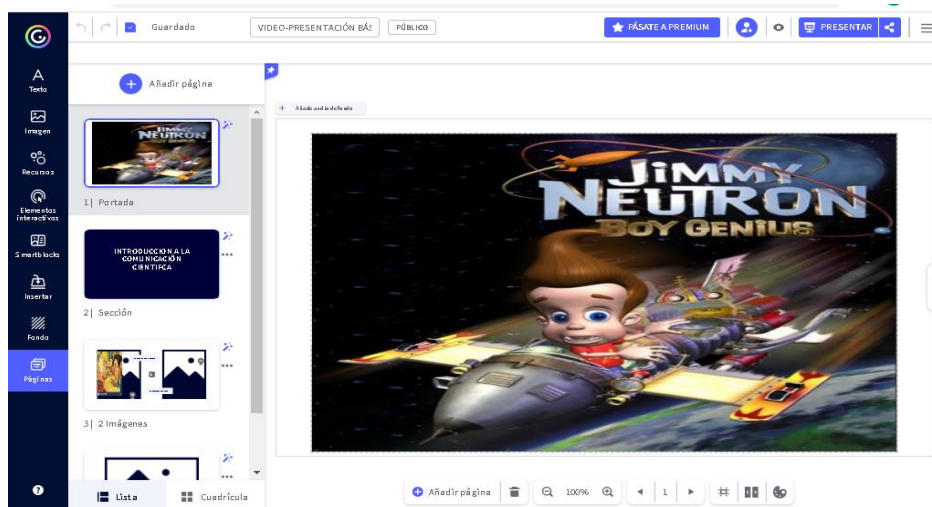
Guardado

VIDEO-PRESENTACIÓN BÁS

PÚBLICO

PÁSATE A PREMIUM

PRESENTAR

Texto

Imagen

Recursos

Elementos interactivos

Smartblocks

Insertar

Fondo

Páginas

Añadir página

Añadir audio de fondo

1| Portada

INTRODUCCION A LA COMUNICACIÓN CIENTIFICA

2| Sección

3| 2 Imágenes

JIMMY NEUTRON BOY GENIUS

Lista

Cuadrícula

Añadir página

100%

1